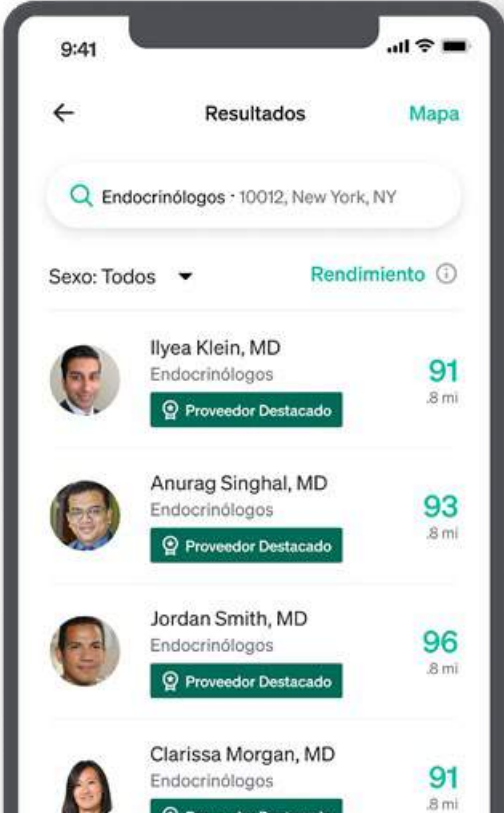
9:41

Resultados

Mapa

Endocrinólogos · 10012, New York, NY

Sexo: Todos

Rendimiento

Ilyea Klein, MD
Endocrinólogos
Proveedor Destacado
91
.8 mi

Anurag Singhal, MD
Endocrinólogos
Proveedor Destacado
93
.8 mi

Jordan Smith, MD
Endocrinólogos
Proveedor Destacado
96
.8 mi

Clarissa Morgan, MD
Endocrinólogos
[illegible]
91
.8 mi